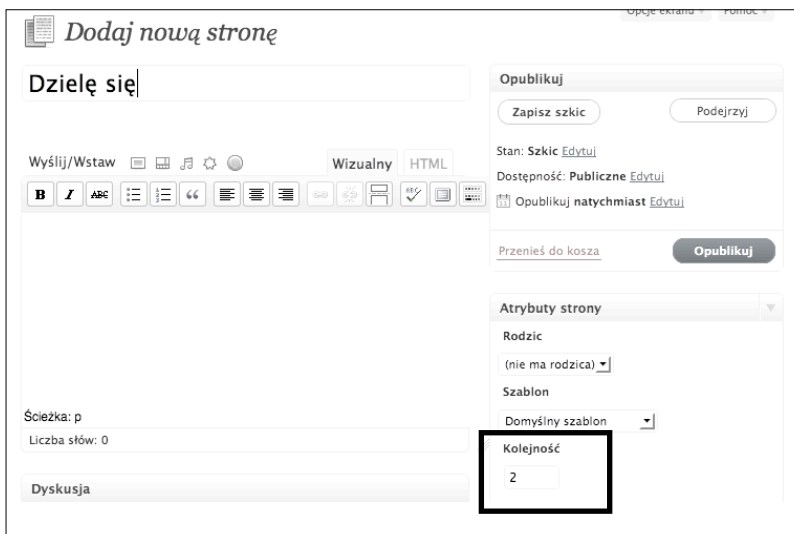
Opcje ekranu ▾ Pomoc ▾

Dodaj nową stronę

Dzielę się

Wyślij/Wstaw

Wizualny HTML

B I ABC

Ścieżka: p

Liczba słów: 0

Dyskusja

Opublikuj

Zapisz szkic

Podejrzyj

Stan: Szkic Edytuj

Dostępność: Publiczne Edytuj

Opublikuj natychmiast Edytuj

Przenieś do kosza

Opublikuj

Atrybuty strony

Rodzic

(nie ma rodzica)

Szablon

Domyślny szablon

Kolejność

2